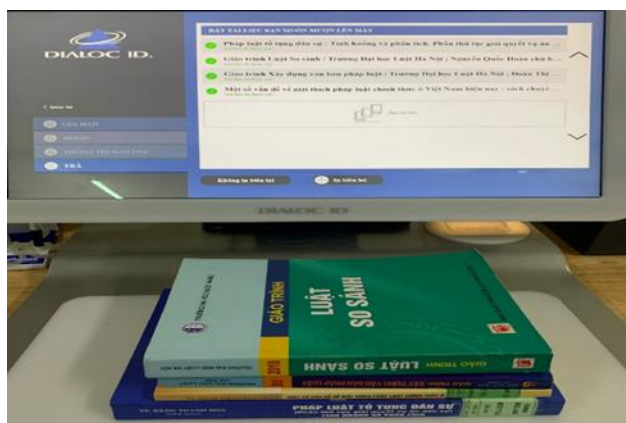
DIALOC ID.

ĐẶT TÀI LIỆU BẠN MUỐN MƯỢN LÊN MÁY

Pháp luật tố tụng dân sự : Tình huống và phân tích. Phần thủ tục giải quyết vụ án ...

Giáo trình Luật So sánh / Trường Đại học Luật Hà Nội ; Nguyễn Quốc Hoàn chủ b...

Giáo trình Xây dựng văn bản pháp luật / Trường Đại học Luật Hà Nội ; Đoàn Thị...

Một số vấn đề về giải thích pháp luật chính thức ở Việt Nam hiện nay : sách chuyê...

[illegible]

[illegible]

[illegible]

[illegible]

TRẢ

Không in biên lai

In biên lai

DIALOC ID

GIÁO TRÌNH

LUẬT SO SÁNH

TRƯỜNG ĐẠI HỌC LUẬT HÀ NỘI

GIÁO TRÌNH LUẬT SO SÁNH

PHÁP LUẬT TỐ TỤNG DÂN SỰ